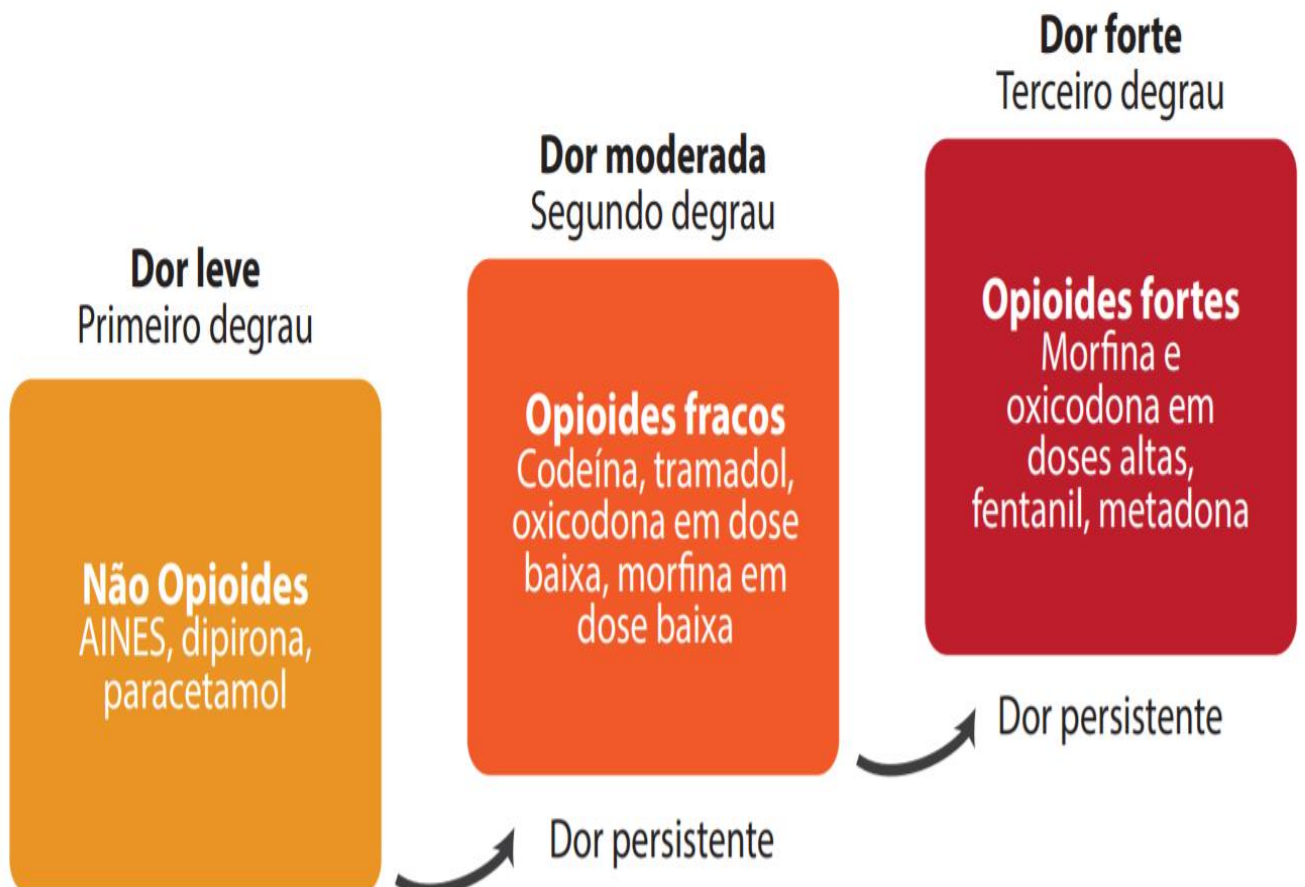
Dor leve
Primeiro degrau

Não Opioides
AINES, dipirona, paracetamol

Dor persistente

Dor moderada
Segundo degrau

Opioides fracos
Codeína, tramadol, oxicodona em dose baixa, morfina em dose baixa

Dor persistente

Dor forte
Terceiro degrau

Opioides fortes
Morfina e oxicodona em doses altas, fentanil, metadona